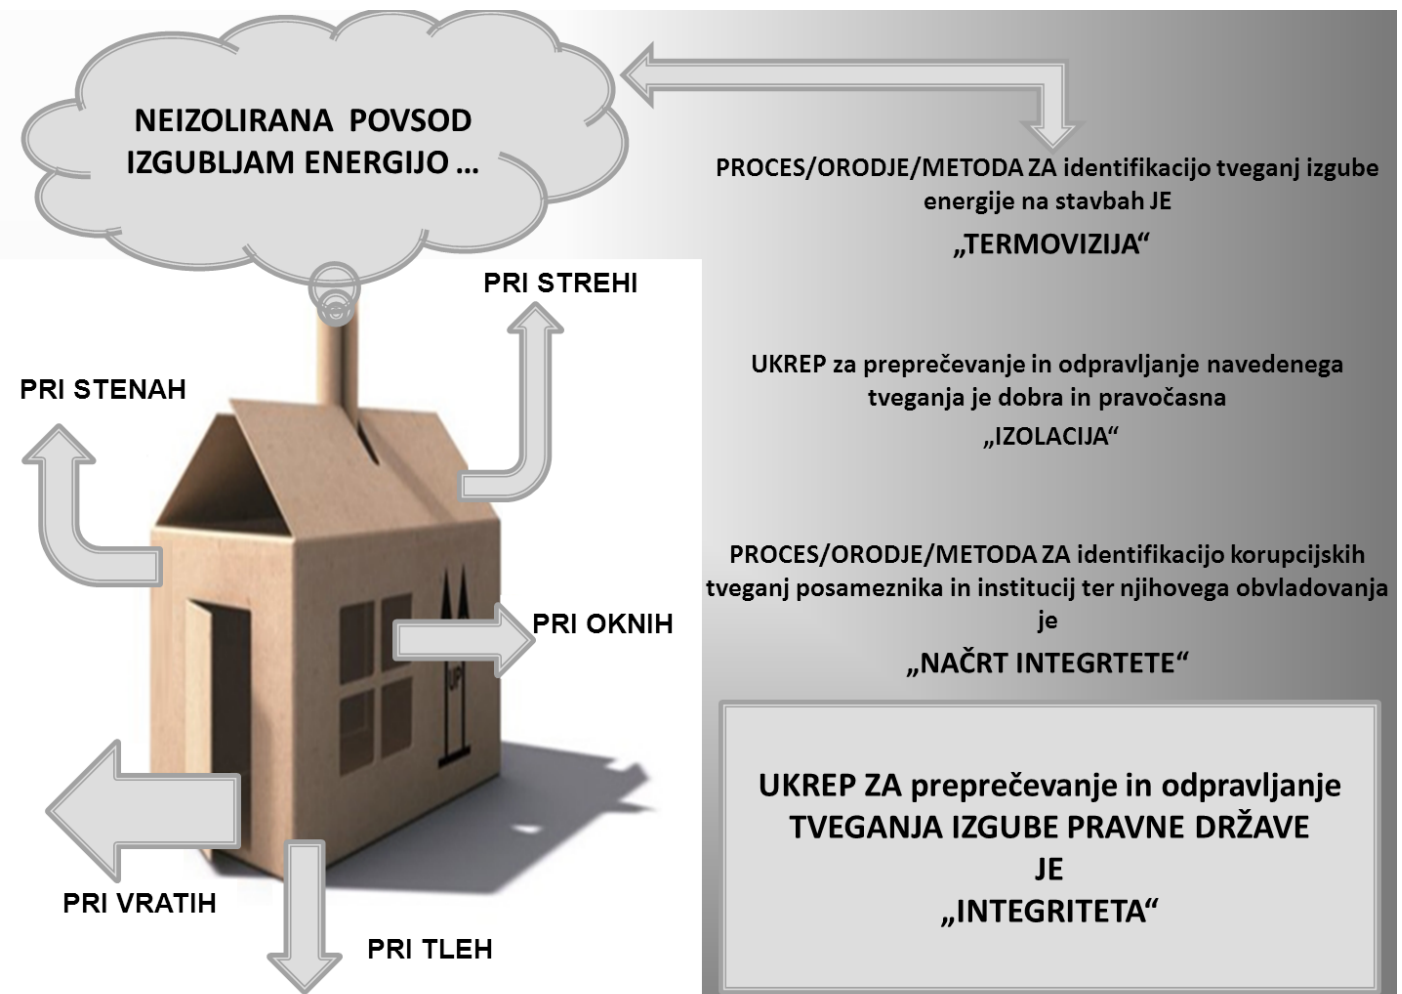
NEIZOLIRANA POVSOD IZGUBLJAM ENERGIJO …

PROCES/ORODJE/METODA ZA identifikacijo tveganj izgube energije na stavbah JE
„TERMOVIZIJA“

PRI STREHI

PRI STENAH

UKREP za preprečevanje in odpravljanje navedenega tveganja je dobra in pravočasna
„IZOLACIJA“

PROCES/ORODJE/METODA ZA identifikacijo korupcijskih tveganj posameznika in institucij ter njihovega obvladovanja je
„NAČRT INTEGRTETE“

PRI OKNIH

UP

UKREP ZA preprečevanje in odpravljanje TVEGANJA IZGUBE PRAVNE DRŽAVE JE „INTEGRITETA“

PRI VRATIH

PRI TLEH